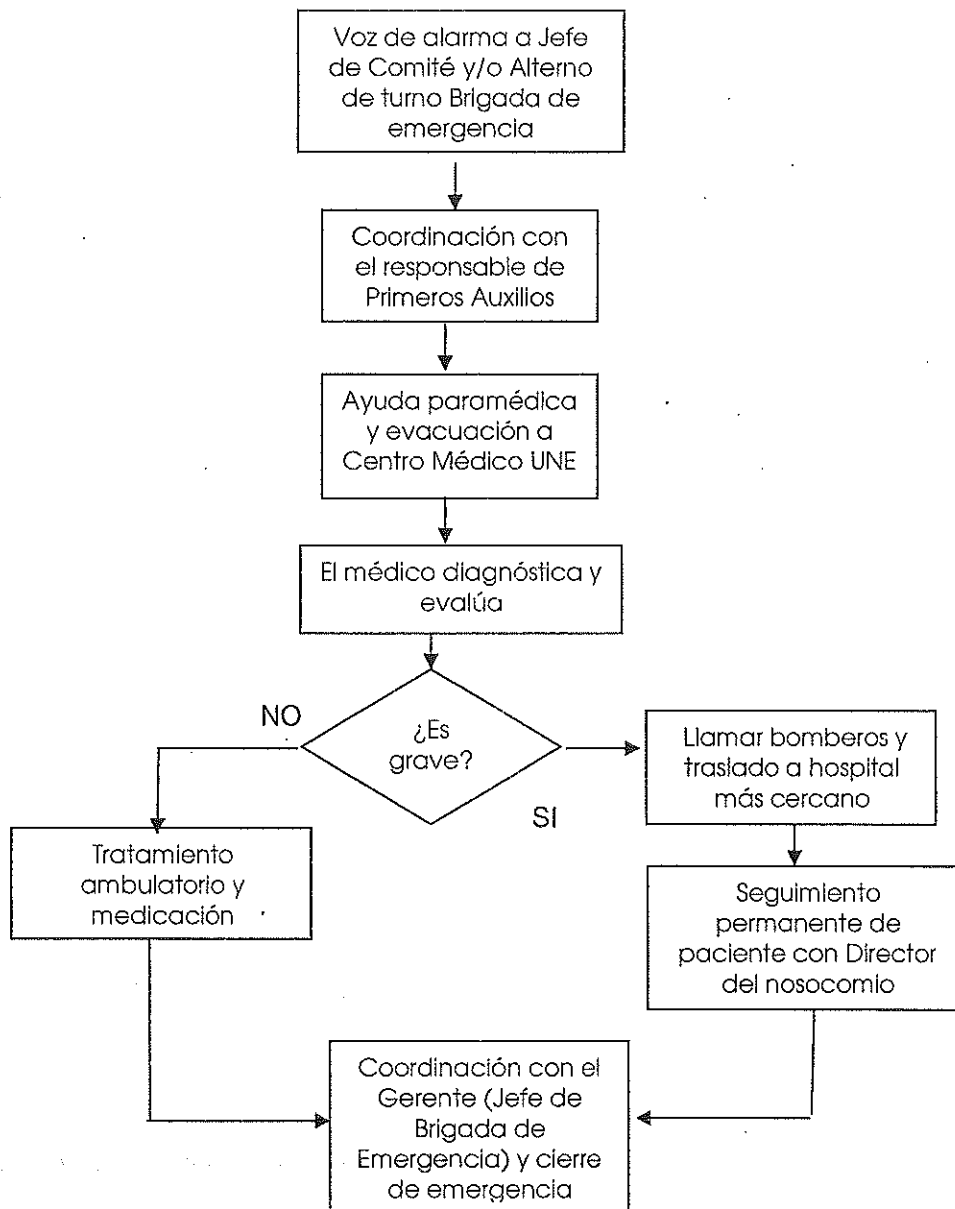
Voz de alarma a Jefe de Comité y/o Alterno de turno Brigada de emergencia

Coordinación con el responsable de Primeros Auxilios

Ayuda paramédica y evacuación a Centro Médico UNE

El médico diagnóstica y evalúa

NO

¿Es grave?

SI

Llamar bomberos y traslado a hospital más cercano

Tratamiento ambulatorio y medicación

Seguimiento permanente de paciente con Director del nosocomio

Coordinación con el Gerente (Jefe de Brigada de Emergencia) y cierre de emergencia